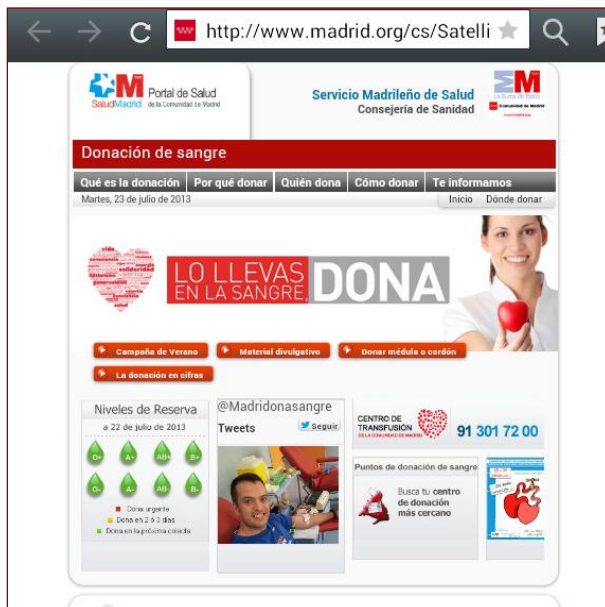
http://www.madrid.org/cs/Satelli

SaludMadrid Portal de Salud de la Comunidad de Madrid

Servicio Madrileño de Salud
Consejería de Sanidad

Donación de sangre

Qué es la donación | Por qué donar | Quién dona | Cómo donar | Te informamos

Martes, 23 de julio de 2013

Inicio | Dónde donar

LO LLEVAS EN LA SANGRE, DONA

Campaña de Verano
Material divulgativo
Donar médula o cordón
La donación en cifras

Niveles de Reserva
a 22 de julio de 2013

O+ A+ AB+ B+
O- A- AB- B-

Dona urgente
Dona en 2 ó 3 días
Dona en la próxima colecta

@Madridonasangre
Tweets
Seguir

CENTRO DE TRANSFUSIÓN DE LA COMUNIDAD DE MADRID
91 301 72 00

Puntos de donación de sangre
Busca tu centro de donación más cercano